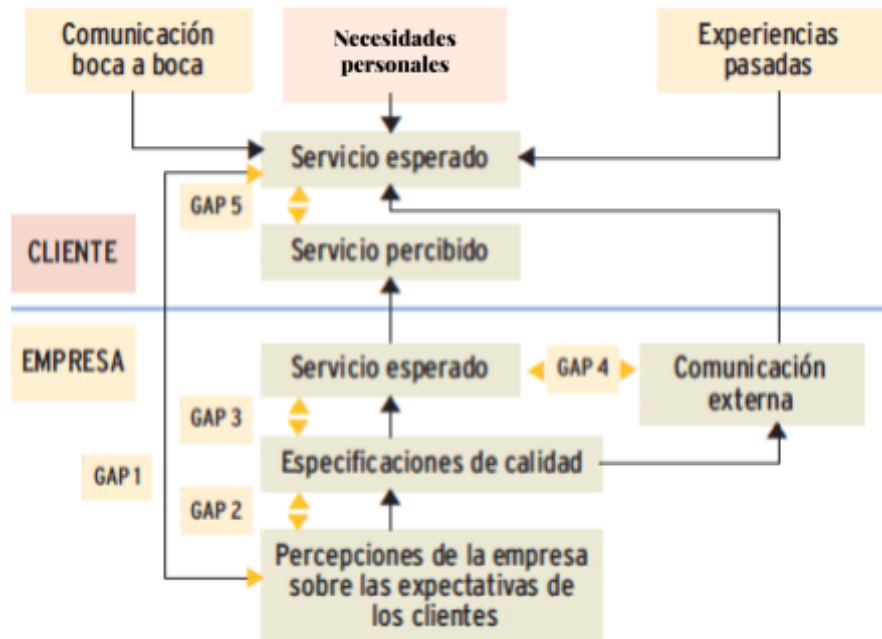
Comunicación boca a boca

Necesidades personales

Experiencias pasadas

Servicio esperado

GAP 5

Servicio percibido

CLIENTE

EMPRESA

Servicio esperado

GAP 4

Comunicación externa

GAP 3

GAP 1

Especificaciones de calidad

GAP 2

Percepciones de la empresa sobre las expectativas de los clientes